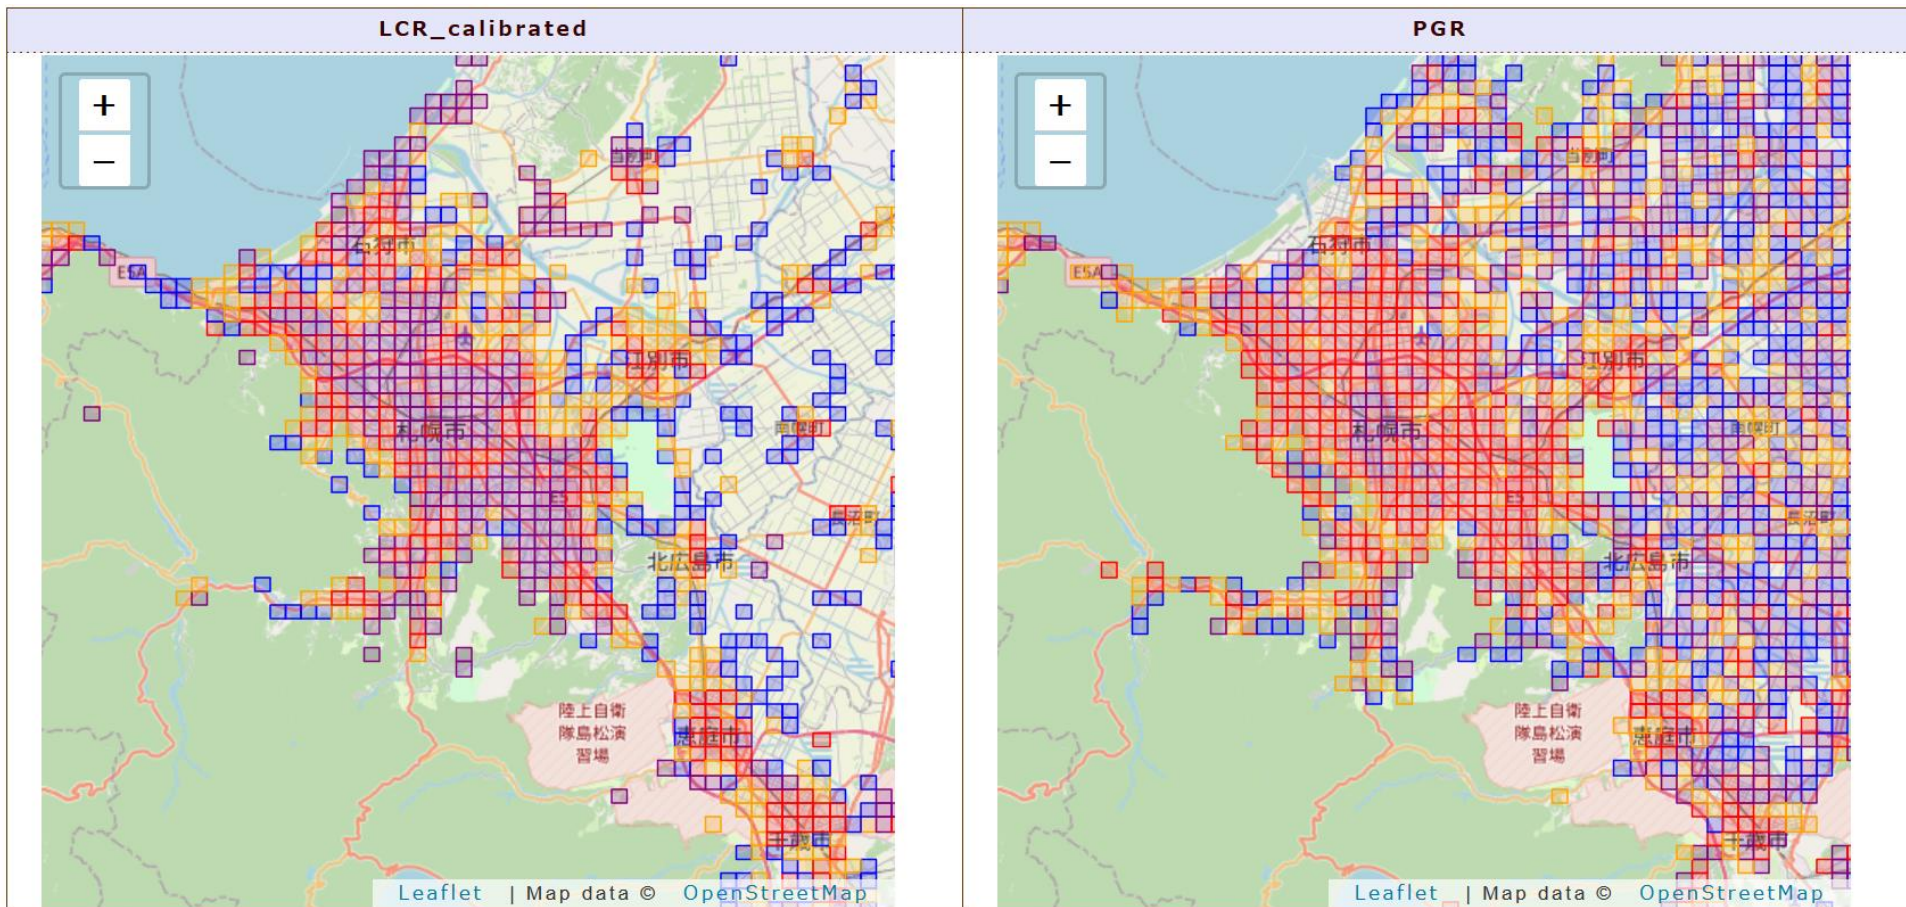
| LCR_calibrated | PGR |
|---|---|

+
−
当別町
石狩市
ESA
江別市
札幌市
南幌町
長沼町
北広島市
陸上自衛隊島松演習場
恵庭市
千歳市
Leaflet | Map data © OpenStreetMap

+
−
当別町
石狩市
ESA
江別市
札幌市
南幌町
長沼町
北広島市
陸上自衛隊島松演習場
恵庭市
千歳市
Leaflet | Map data © OpenStreetMap